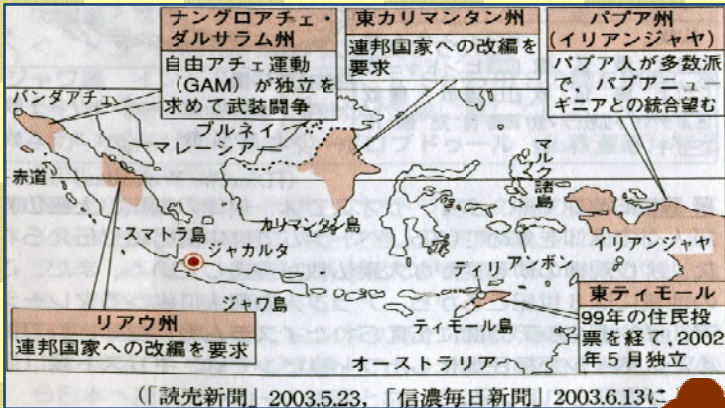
ナングロアチェ・ダルサラム州
自由アチェ運動（GAM）が独立を求めて武装闘争

東カリマンタン州
連邦国家への改編を要求

パプア州（イリアンジャヤ）
パプア人が多数派で、パプアニューギニアとの統合望む

バンダアチェ
ブルネイ
マレーシア
マルク諸島
赤道
カリマンタン島
スマトラ島
ジャカルタ
イリアンジャヤ
アンボン
ディリ
ジャワ島
ティモール島
オーストラリア

リアウ州
連邦国家への改編を要求

東ティモール
99年の住民投票を経て，2002年５月独立

（「読売新聞」2003.5.23，「信濃毎日新聞」2003.6.13に